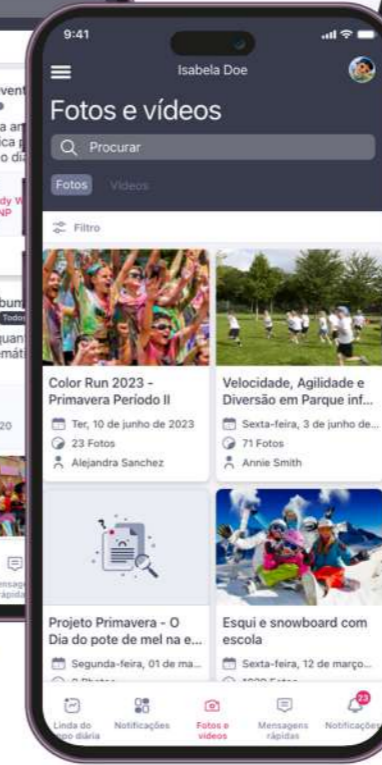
vent
a a
ica
o di
dy W
NP
bum
Todos
quan
mát
20
nsage
pidas

9:41
Isabela Doe
Fotos e vídeos
Procurar
Fotos
Vídeos
Filtro

Color Run 2023 - Primavera Período II
Ter, 10 de junho de 2023
23 Fotos
Alejandra Sanchez

Velocidade, Agilidade e Diversão em Parque inf...
Sexta-feira, 3 de junho de...
71 Fotos
Annie Smith

Projeto Primavera - O Dia do pote de mel na e...
Segunda-feira, 01 de ma...
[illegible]

Esqui e snowboard com escola
Sexta-feira, 12 de março...
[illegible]

Linda do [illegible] diária
Notificações
Fotos e vídeos
Mensagens rápidas
23
Notificações